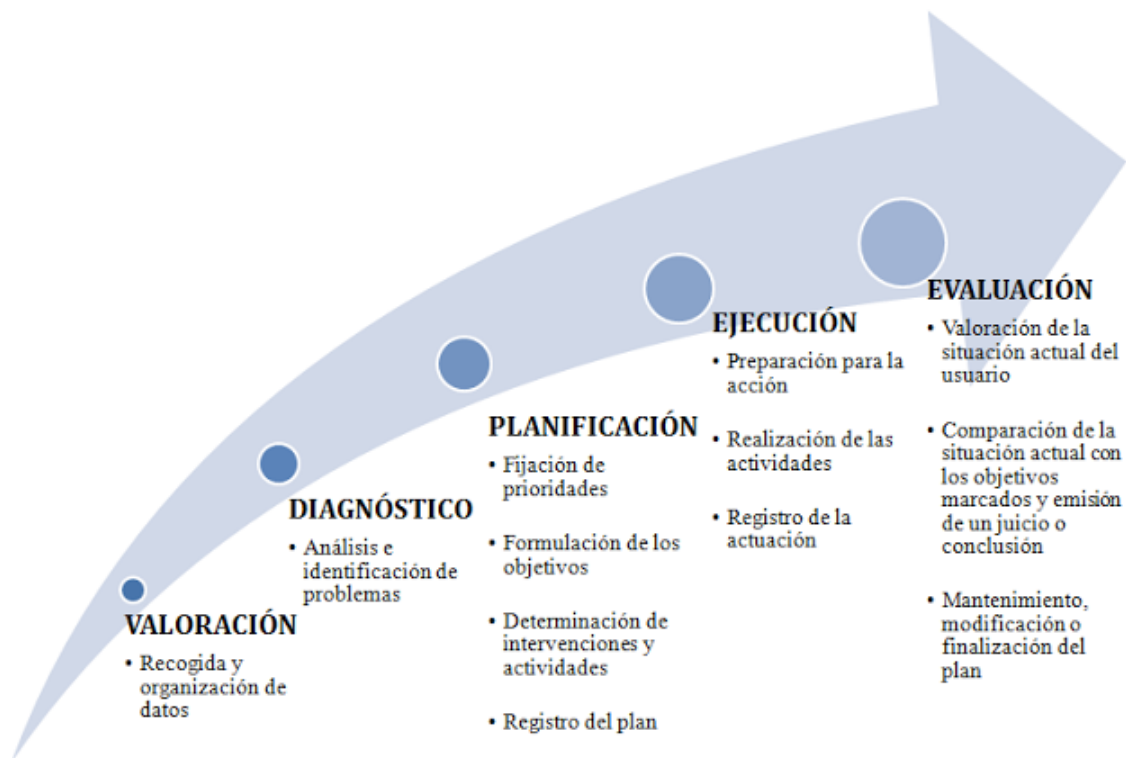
VALORACIÓN
• Recogida y organización de datos

DIAGNÓSTICO
• Análisis e identificación de problemas

PLANIFICACIÓN
• Fijación de prioridades
• Formulación de los objetivos
• Determinación de intervenciones y actividades
• Registro del plan

EJECUCIÓN
• Preparación para la acción
• Realización de las actividades
• Registro de la actuación

EVALUACIÓN
• Valoración de la situación actual del usuario
• Comparación de la situación actual con los objetivos marcados y emisión de un juicio o conclusión
• Mantenimiento, modificación o finalización del plan